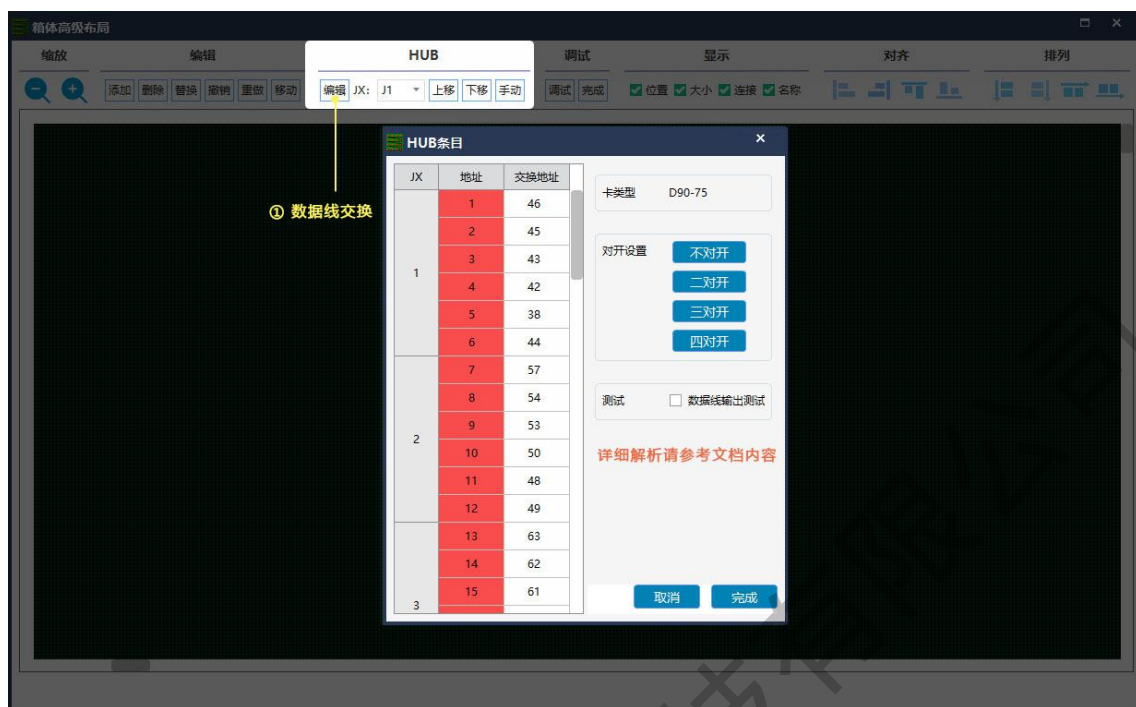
箱体高级布局

缩放 编辑 HUB 调试 显示 对齐 排列

添加 删除 替换 撤销 重做 移动 编辑 JX: J1 上移 下移 手动 调试 完成 位置 大小 连接 名称

① 数据线交换

HUB条目

| JX | 地址 | 交换地址 |
|---|---|---|
| 1 | 1 | 46 |
| | 2 | 45 |
| | 3 | 43 |
| | 4 | 42 |
| | 5 | 38 |
| | 6 | 44 |
| 2 | 7 | 57 |
| | 8 | 54 |
| | 9 | 53 |
| | 10 | 50 |
| | 11 | 48 |
| | 12 | 49 |
| 3 | 13 | 63 |
| | 14 | 62 |
| | 15 | 61 |

卡类型 D90-75

对开设置 不对开 二对开 三对开 四对开

测试 数据线输出测试

详细解析请参考文档内容

取消 完成